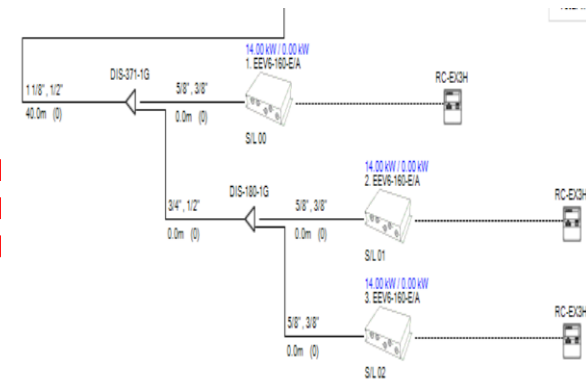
14.00 kW / 0.00 kW
1. EEV6-160-E/A

DIS-371-1G

1 1/8" , 1/2"

40.0m (0)

5/8" , 3/8"

0.0m (0)

S/L 00

RC-EX3H

14.00 kW / 0.00 kW
2. EEV6-160-E/A

DIS-180-1G

3/4" , 1/2"

0.0m (0)

5/8" , 3/8"

0.0m (0)

S/L 01

RC-EX3H

14.00 kW / 0.00 kW
3. EEV6-160-E/A

5/8" , 3/8"

0.0m (0)

S/L 02

RC-EX3H